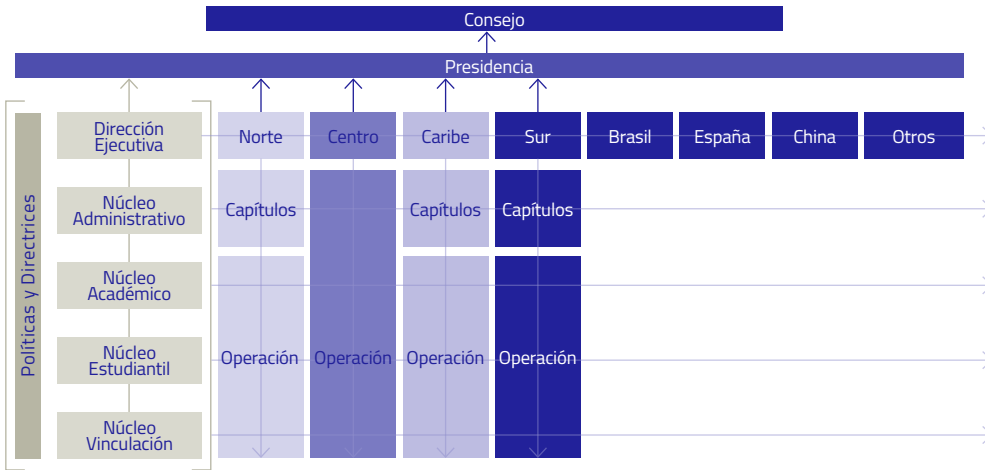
Consejo

Presidencia

Políticas y Directrices

Dirección Ejecutiva

Núcleo Administrativo

Núcleo Académico

Núcleo Estudiantil

Núcleo Vinculación

Norte

Centro

Caribe

Sur

Brasil

España

China

Otros

Capítulos

Capítulos

Capítulos

Operación

Operación

Operación

Operación